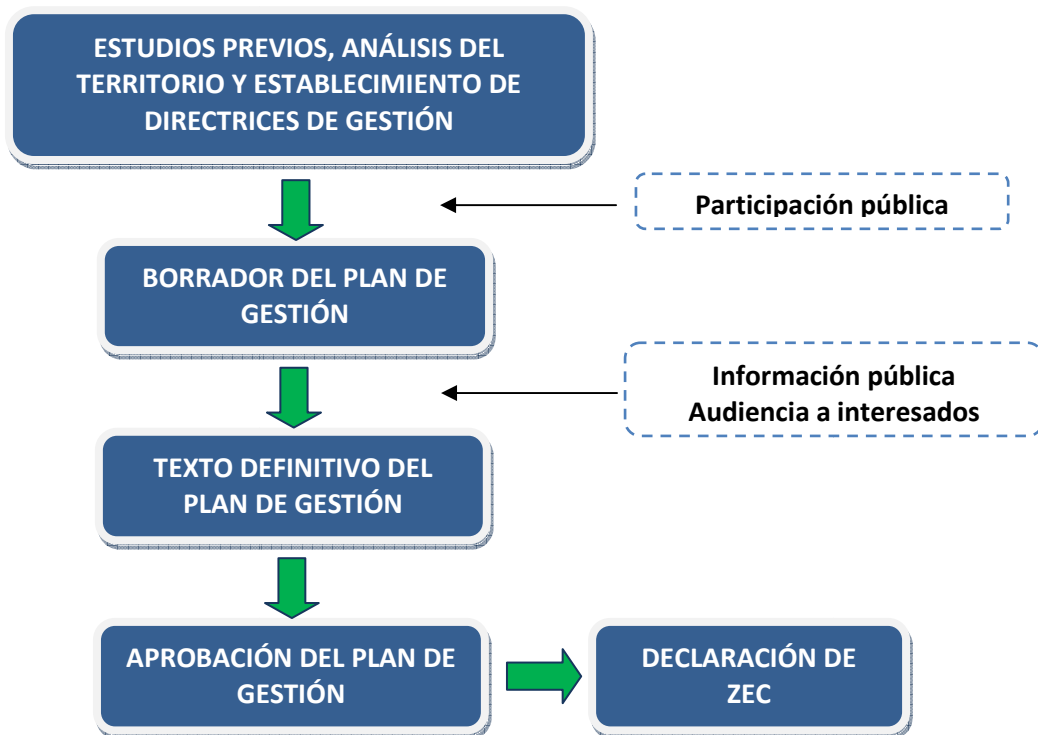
ESTUDIOS PREVIOS, ANÁLISIS DEL TERRITORIO Y ESTABLECIMIENTO DE DIRECTRICES DE GESTIÓN

Participación pública

BORRADOR DEL PLAN DE GESTIÓN

Información pública
Audiencia a interesados

TEXTO DEFINITIVO DEL PLAN DE GESTIÓN

APROBACIÓN DEL PLAN DE GESTIÓN

DECLARACIÓN DE ZEC